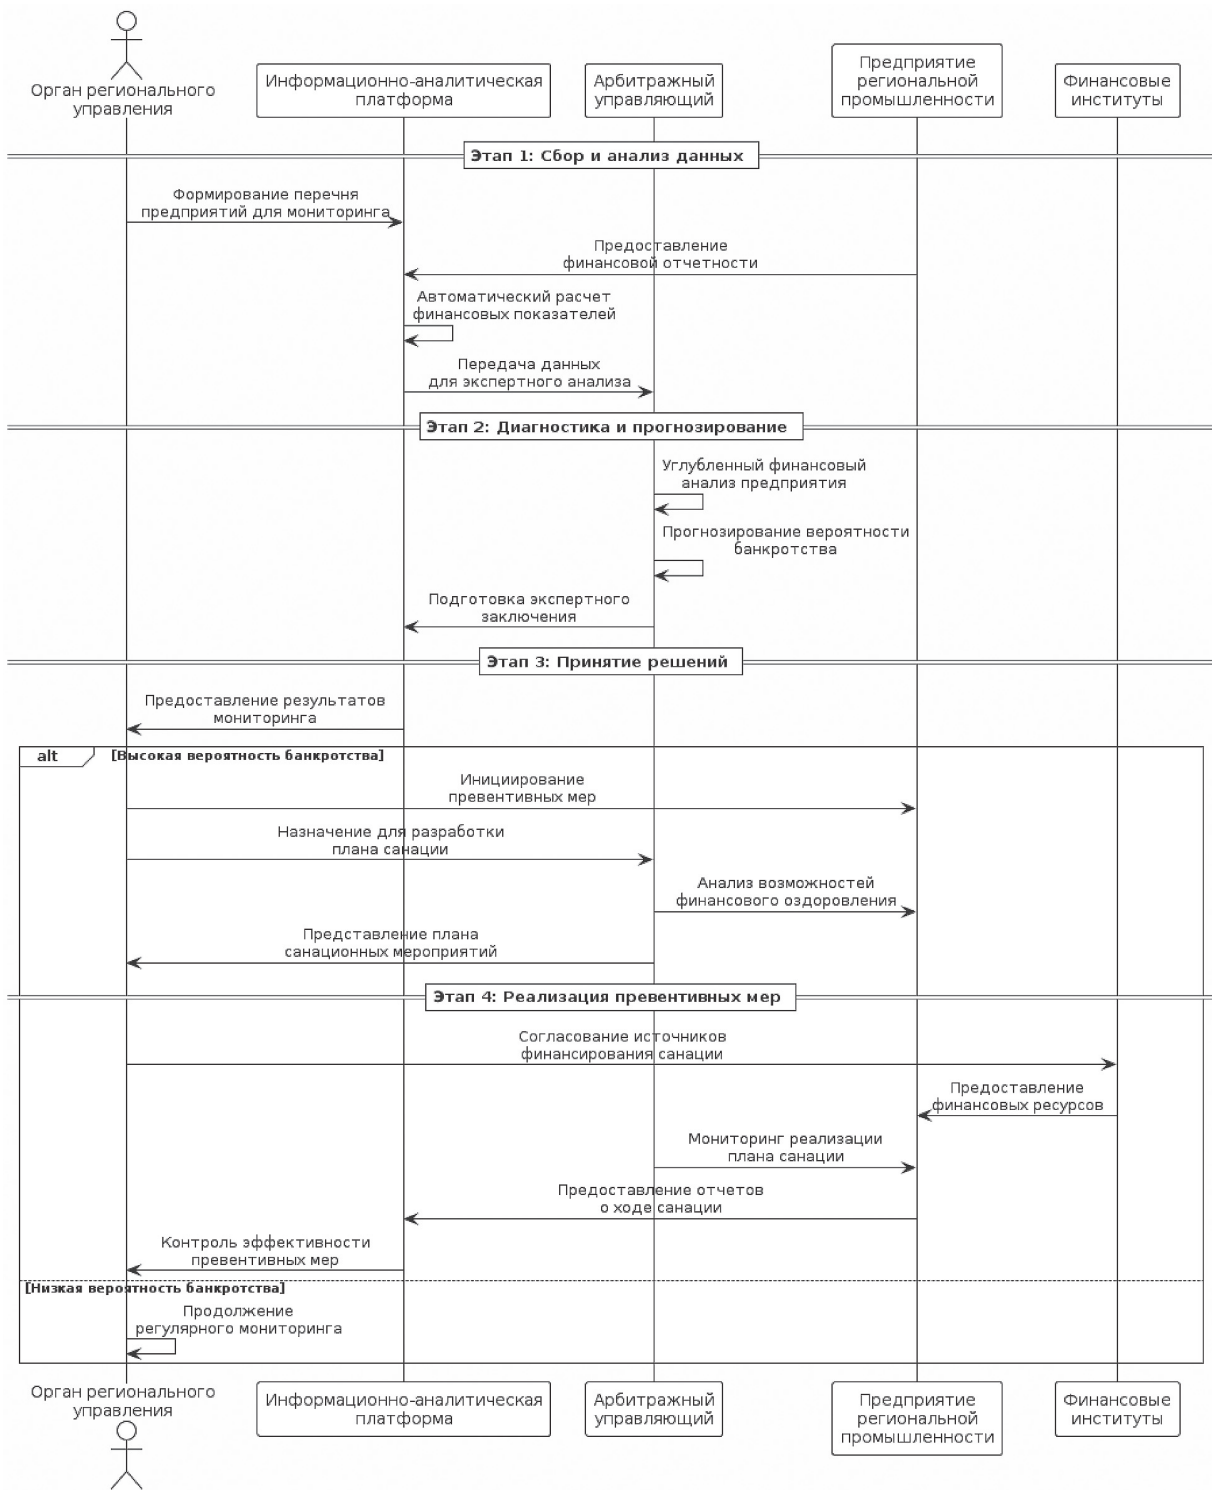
Орган регионального управления

Информационно-аналитическая платформа

Арбитражный управляющий

Предприятие региональной промышленности

Финансовые институты

Этап 1: Сбор и анализ данных

Формирование перечня предприятий для мониторинга

Предоставление финансовой отчетности

Автоматический расчет финансовых показателей

Передача данных для экспертного анализа

Этап 2: Диагностика и прогнозирование

Углубленный финансовый анализ предприятия

Прогнозирование вероятности банкротства

Подготовка экспертного заключения

Этап 3: Принятие решений

Предоставление результатов мониторинга

alt [Высокая вероятность банкротства]

Инициирование превентивных мер

Назначение для разработки плана санации

Анализ возможностей финансового оздоровления

Представление плана санационных мероприятий

Этап 4: Реализация превентивных мер

Согласование источников финансирования санации

Предоставление финансовых ресурсов

Мониторинг реализации плана санации

Предоставление отчетов о ходе санации

Контроль эффективности превентивных мер

[Низкая вероятность банкротства]

Продолжение регулярного мониторинга

Орган регионального управления

Информационно-аналитическая платформа

Арбитражный управляющий

Предприятие региональной промышленности

Финансовые институты